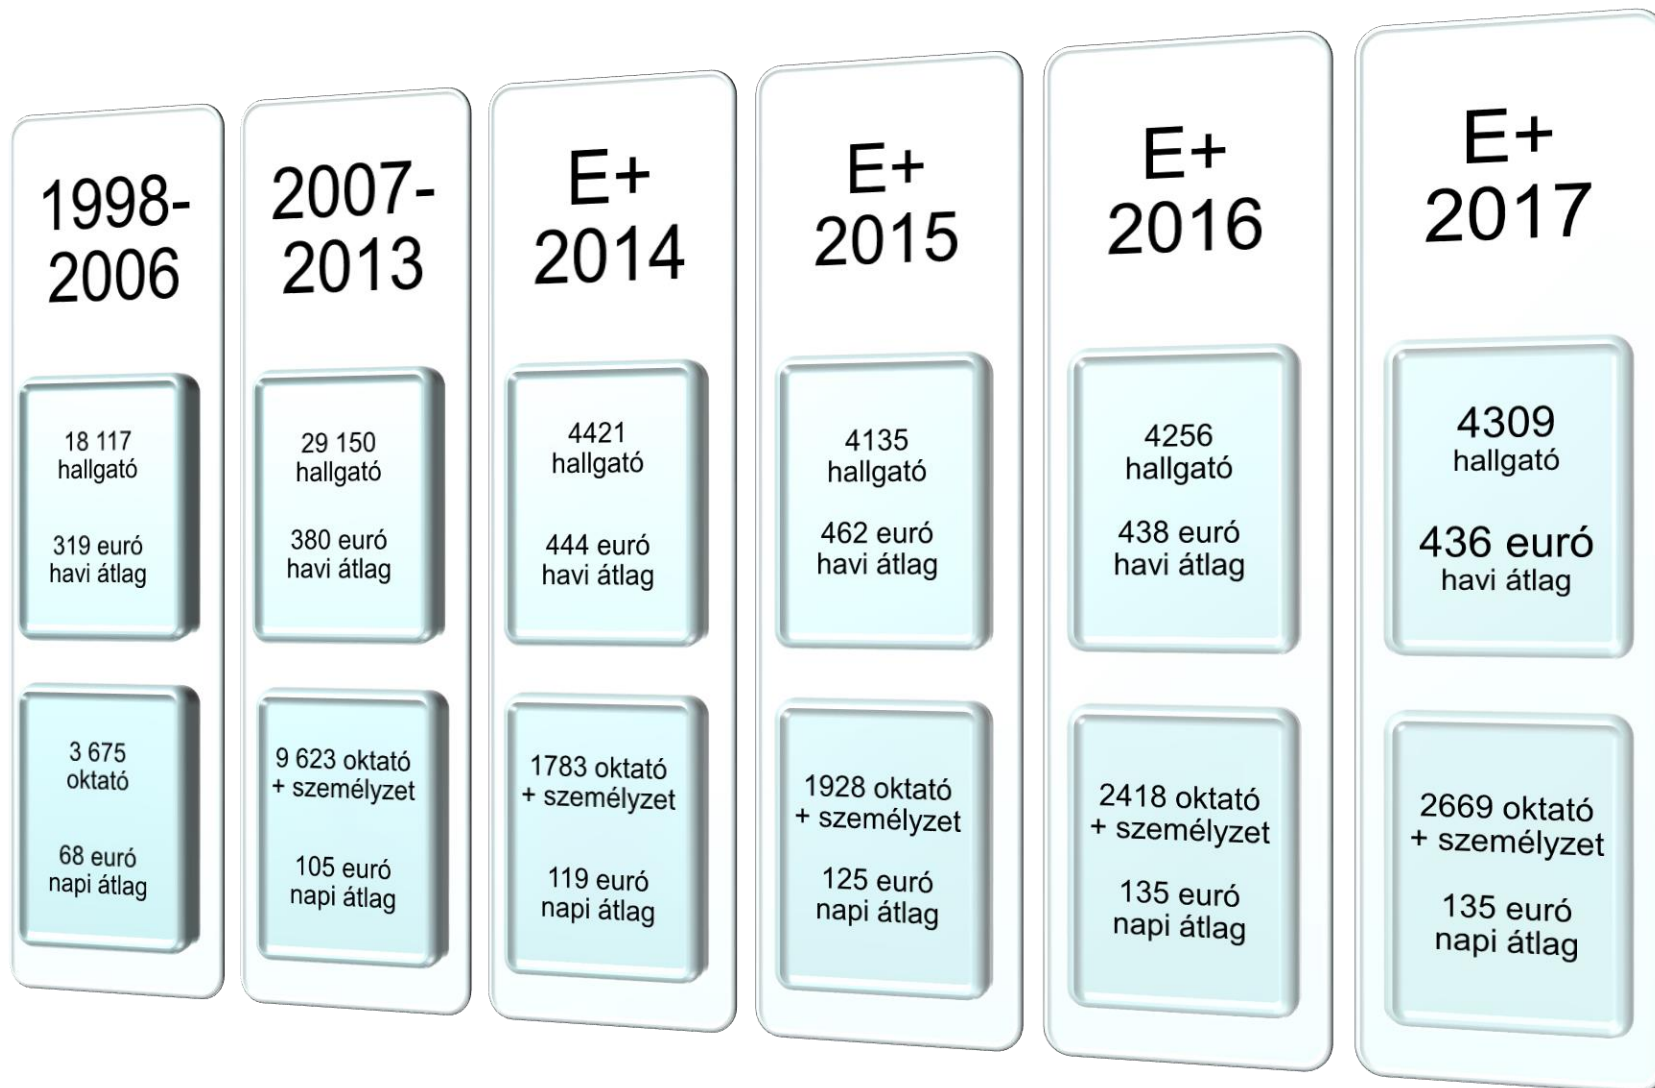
1998-2006

18 117 hallgató

319 euró havi átlag

3 675 oktató

68 euró napi átlag

2007-2013

29 150 hallgató

380 euró havi átlag

9 623 oktató + személyzet

105 euró napi átlag

E+ 2014

4421 hallgató

444 euró havi átlag

1783 oktató + személyzet

119 euró napi átlag

E+ 2015

4135 hallgató

462 euró havi átlag

1928 oktató + személyzet

125 euró napi átlag

E+ 2016

4256 hallgató

438 euró havi átlag

2418 oktató + személyzet

135 euró napi átlag

E+ 2017

4309 hallgató

436 euró havi átlag

2669 oktató + személyzet

135 euró napi átlag